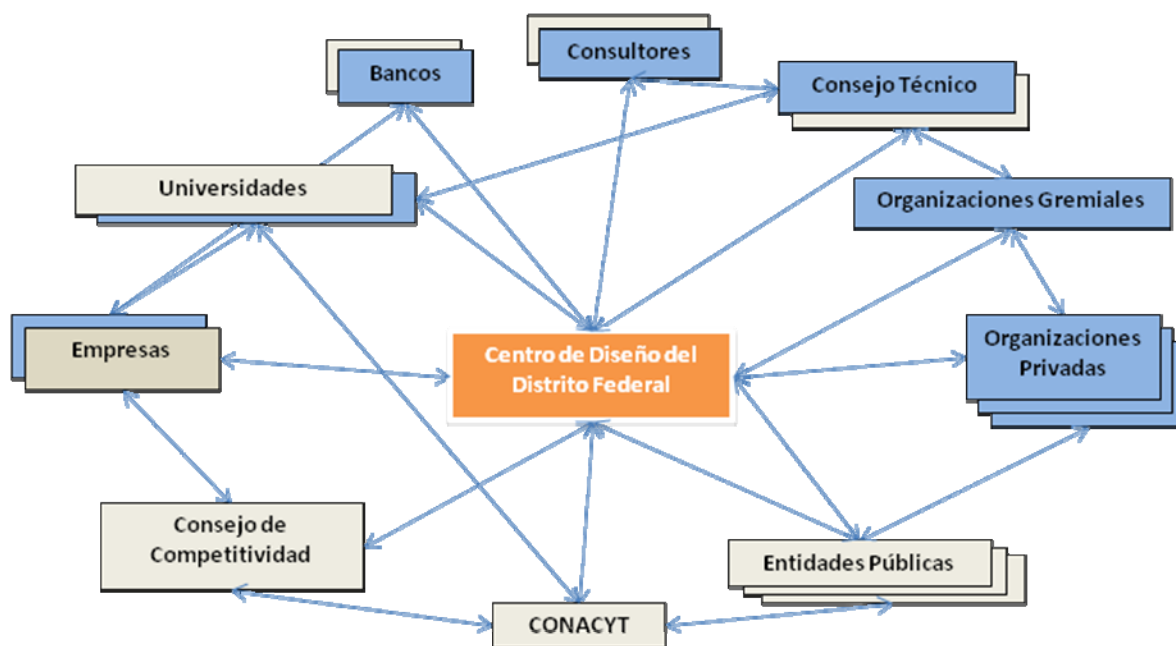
Consultores

Bancos

Consejo Técnico

Universidades

Organizaciones Gremiales

Empresas

Centro de Diseño del Distrito Federal

Organizaciones Privadas

Consejo de Competitividad

Entidades Públicas

CONACYT